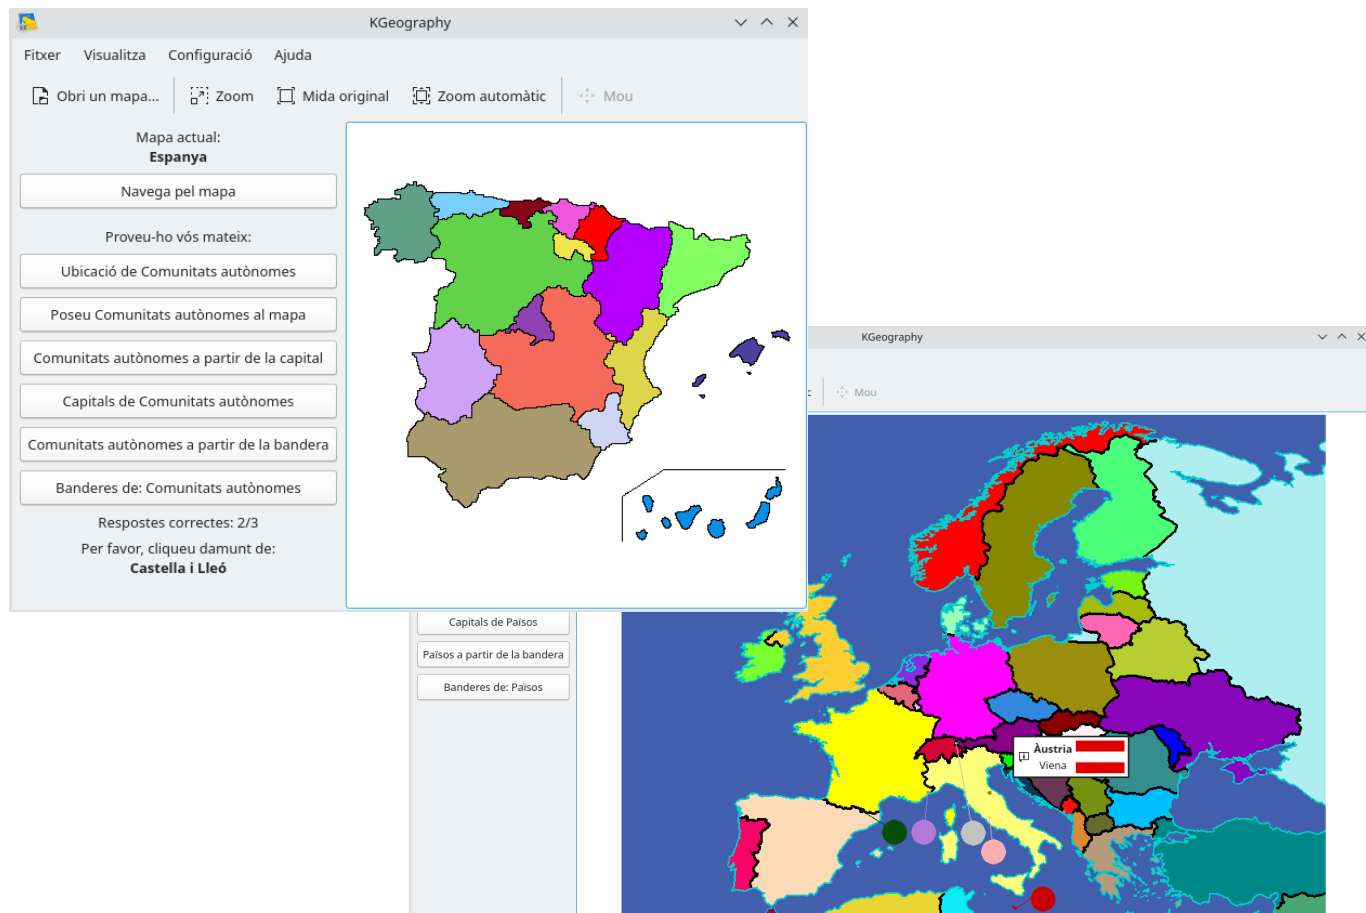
KGeography

Fitxer Visualitza Configuració Ajuda

Obri un mapa... Zoom Mida original Zoom automàtic Mou

Mapa actual:
**Espanya**

Navega pel mapa

Proveu-ho vós mateix:

Ubicació de Comunitats autònomes

Poseu Comunitats autònomes al mapa

Comunitats autònomes a partir de la capital

Capitals de Comunitats autònomes

Comunitats autònomes a partir de la bandera

Banderes de: Comunitats autònomes

Respostes correctes: 2/3

Per favor, cliqueu damunt de:
**Castella i Lleó**

KGeography

Mou

Capitals de Països

Països a partir de la bandera

Banderes de: Països

Àustria
Viena